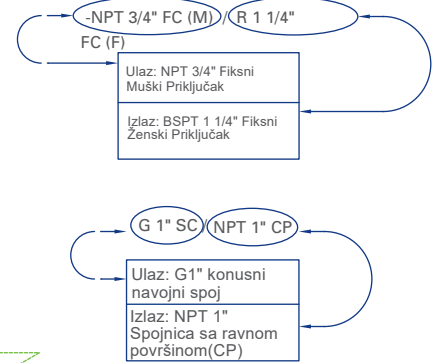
-NPT 3/4" FC (M) / R 1 1/4" FC (F)

Ulaz: NPT 3/4" Fiksni Muški Priključak

Izlaz: BSPT 1 1/4" Fiksni Ženski Priključak

G 1" SC / NPT 1" CP

Ulaz: G1" konusni navojni spoj

Izlaz: NPT 1" Spojnica sa ravnom površinom(CP)